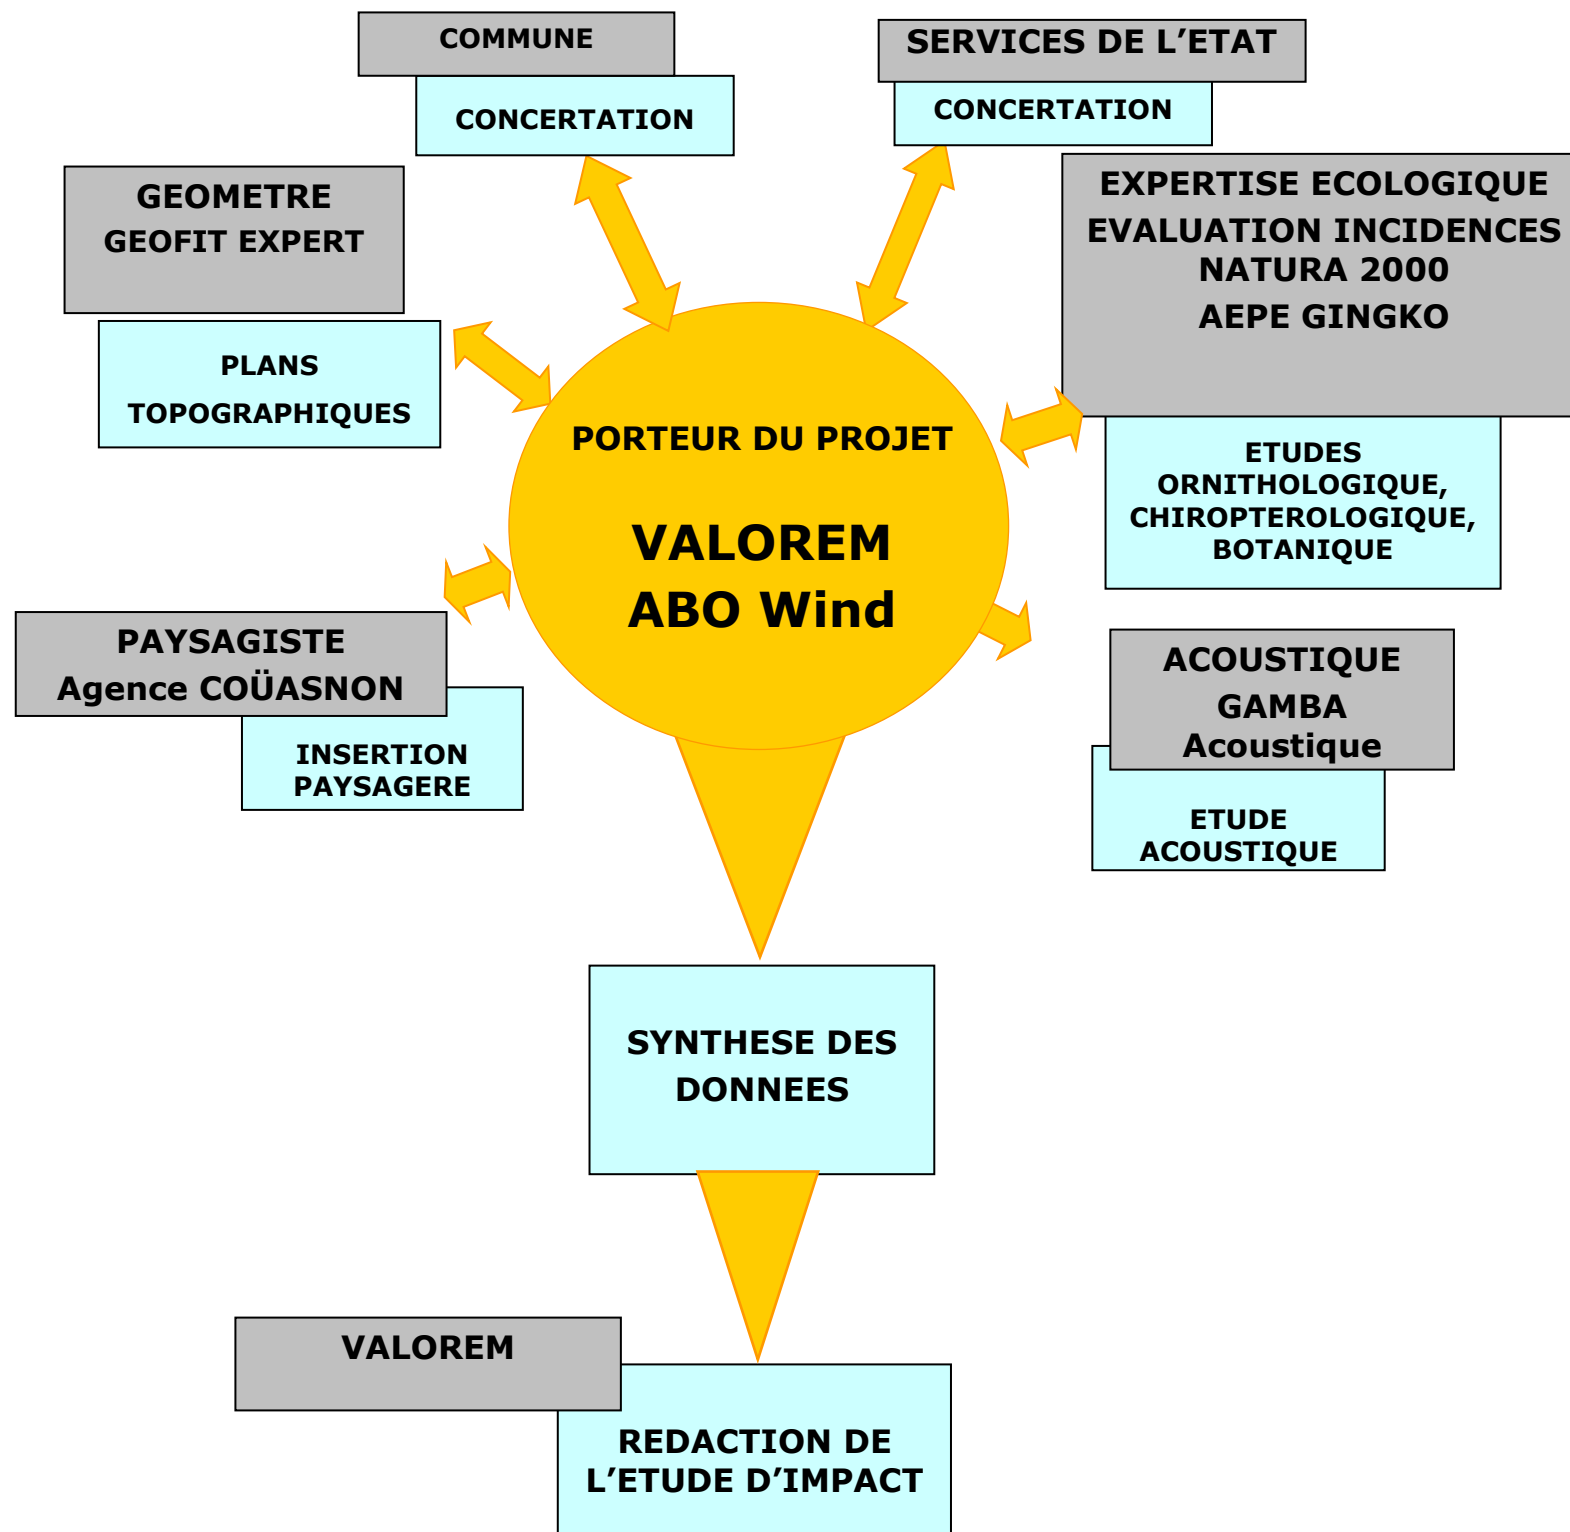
COMMUNE

CONCERTATION

SERVICES DE L'ETAT

CONCERTATION

GEOMETRE
GEOFIT EXPERT

PLANS
TOPOGRAPHIQUES

EXPERTISE ECOLOGIQUE
EVALUATION INCIDENCES NATURA 2000
AEPE GINGKO

ETUDES ORNITHOLOGIQUE, CHIROPTEROLOGIQUE, BOTANIQUE

PORTEUR DU PROJET

VALOREM
ABO Wind

PAYSAGISTE
Agence COÜASNON

INSERTION PAYSAGERE

ACOUSTIQUE
GAMBA
Acoustique

ETUDE ACOUSTIQUE

SYNTHESE DES DONNEES

VALOREM

REDACTION DE L'ETUDE D'IMPACT